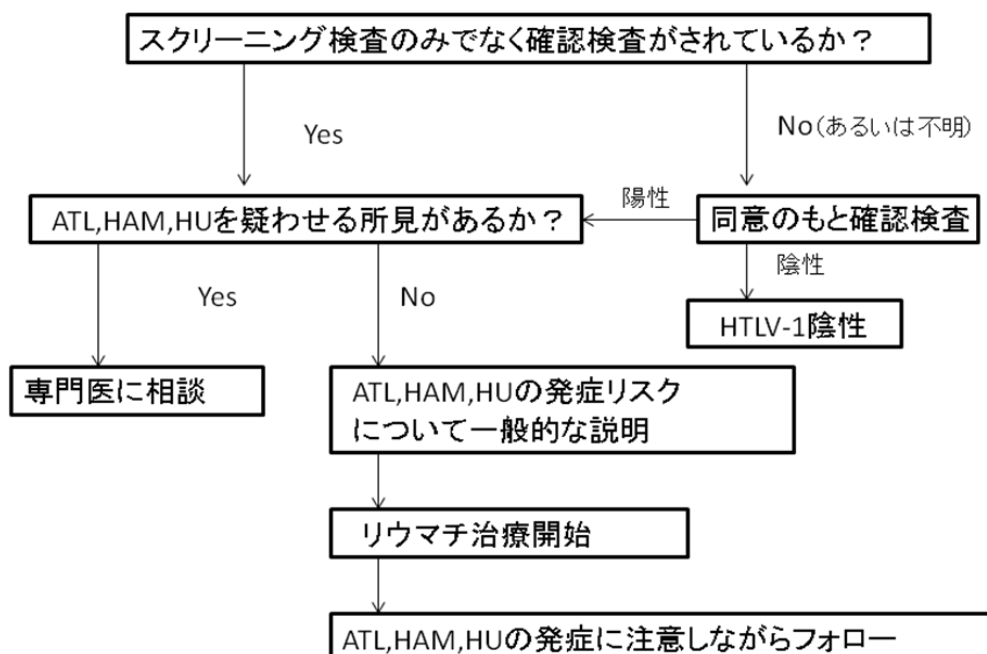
スクリーニング検査のみでなく確認検査がされているか？

Yes

No(あるいは不明)

ATL,HAM,HUを疑わせる所見があるか？

陽性

同意のもと確認検査

陰性

HTLV-1陰性

Yes

No

専門医に相談

ATL,HAM,HUの発症リスクについて一般的な説明

リウマチ治療開始

ATL,HAM,HUの発症に注意しながらフォロー